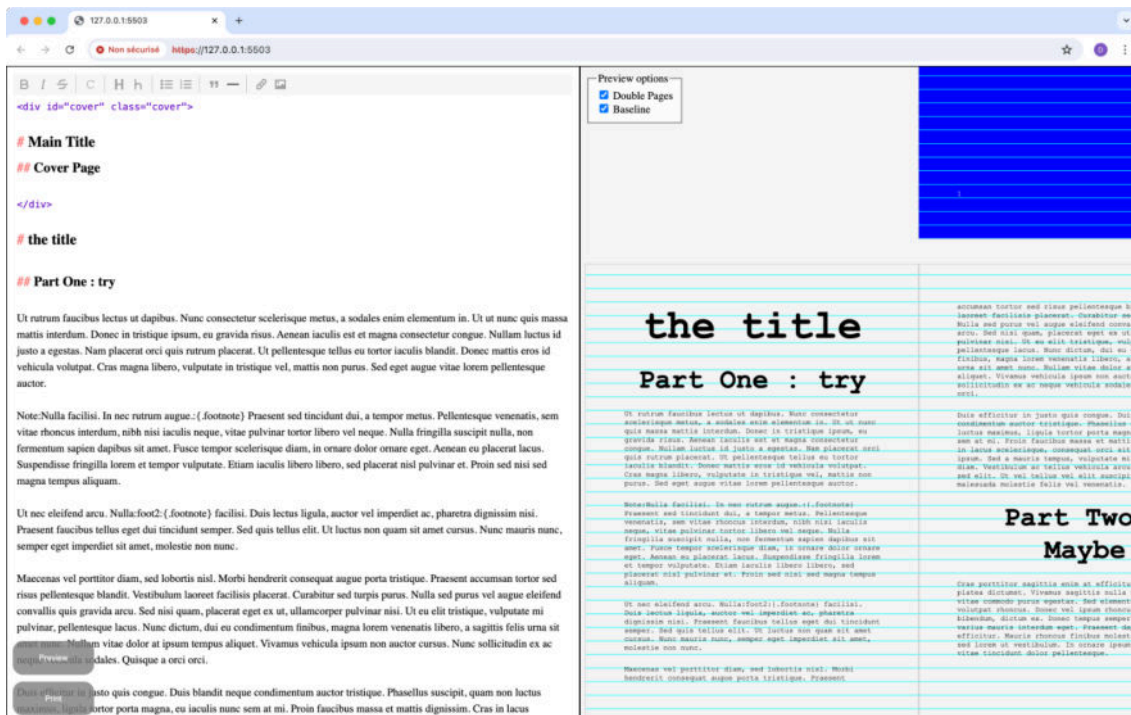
127.0.0.1:5503

Non sécurisé https://127.0.0.1:5503

B I S C H h 99 —

<div id="cover" class="cover">

# Main Title

## Cover Page

</div>

# the title

## Part One : try

Ut rutrum faucibus lectus ut dapibus. Nunc consectetur scelerisque metus, a sodales enim elementum in. Ut ut nunc quis massa mattis interdum. Donec in tristique ipsum, eu gravida risus. Aenean iaculis est et magna consectetur congue. Nullam luctus id justo a egestas. Nam placerat orci quis rutrum placerat. Ut pellentesque tellus eu tortor iaculis blandit. Donec mattis eros id vehicula volutpat. Cras magna libero, vulputate in tristique vel, mattis non purus. Sed eget augue vitae lorem pellentesque auctor.

Note:Nulla facilisi. In nec rutrum augue.:{.footnote} Praesent sed tincidunt dui, a tempor metus. Pellentesque venenatis, sem vitae rhoncus interdum, nibh nisi iaculis neque, vitae pulvinar tortor libero vel neque. Nulla fringilla suscipit nulla, non fermentum sapien dapibus sit amet. Fusce tempor scelerisque diam, in ornare dolor ornare eget. Aenean eu placerat lacus. Suspendisse fringilla lorem et tempor vulputate. Etiam iaculis libero libero, sed placerat nisl pulvinar et. Proin sed nisi sed magna tempus aliquam.

Ut nec eleifend arcu. Nulla:foot2:{.footnote} facilisi. Duis lectus ligula, auctor vel imperdiet ac, pharetra dignissim nisi. Praesent faucibus tellus eget dui tincidunt semper. Sed quis tellus elit. Ut luctus non quam sit amet cursus. Nunc mauris nunc, semper eget imperdiet sit amet, molestie non nunc.

Maecenas vel porttitor diam, sed lobortis nisl. Morbi hendrerit consequat augue porta tristique. Praesent accumsan tortor sed risus pellentesque blandit. Vestibulum laoreet facilisis placerat. Curabitur sed turpis purus. Nulla sed purus vel augue eleifend convallis quis gravida arcu. Sed nisi quam, placerat eget ex ut, ullamcorper pulvinar nisi. Ut eu elit tristique, vulputate mi pulvinar, pellentesque lacus. Nunc dictum, dui eu condimentum finibus, magna lorem venenatis libero, a sagittis felis urna sit amet nunc. Nullam vitae dolor at ipsum tempus aliquet. Vivamus vehicula ipsum non auctor convallis. Nunc sollicitudin ex ac neque vehicula sodales. Quisque a orci orci.

Duis efficitur in justo quis congue. Duis blandit neque condimentum auctor tristique. Phasellus suscipit, quam non luctus maximus, ligula tortor porta magna, eu iaculis nunc sem at mi. Proin faucibus massa et mattis dignissim. Cras in lacus

Preview
Print

Preview options
Double Pages
Baseline

the title

Part One : try

Part Two
Maybe

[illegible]